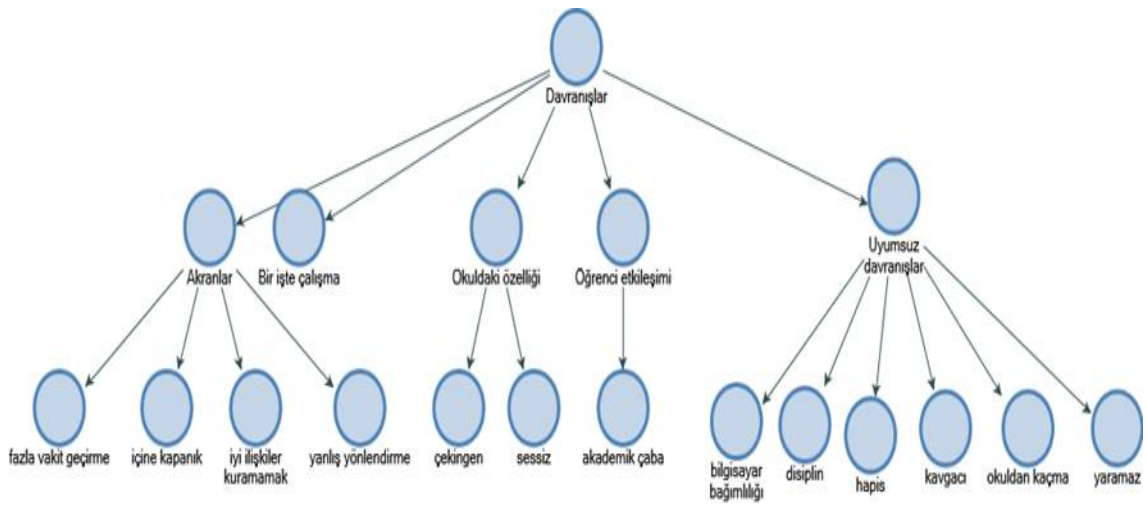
Davranışlar

Akranlar

Bir işte çalışma

Okuldaki özelliği

Öğrenci etkileşimi

Uyumsuz davranışlar

fazla vakit geçirme

içine kapanık

iyi ilişkiler kuramamak

yanlış yönlendirme

çekingen

sessiz

akademik çaba

bilgisayar bağımlılığı

disiplin

hapis

kavgacı

okuldan kaçma

yaramaz